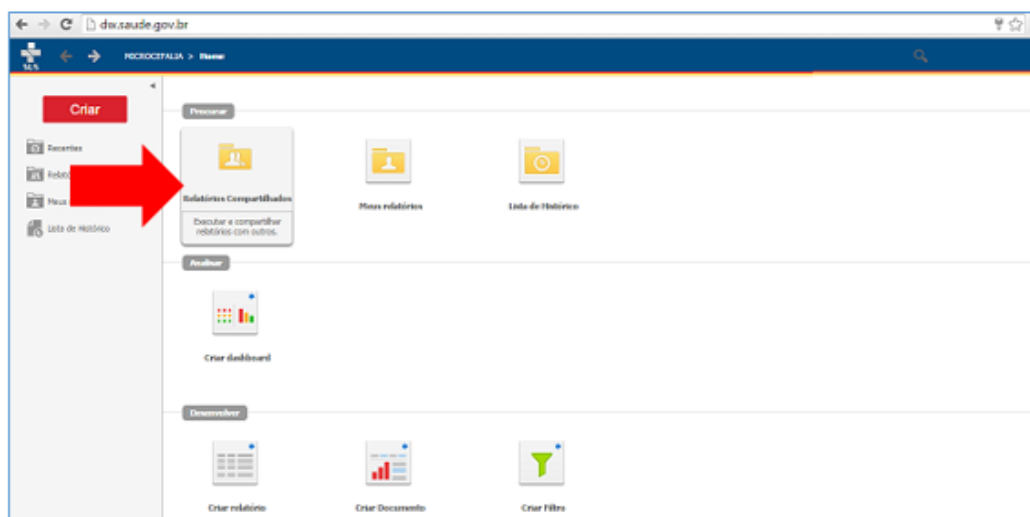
dw.saude.gov.br

SUS

MICROCEFALIA > Home

Criar

Recentes

Relató

Meus

Lista de Histórico

Procurar

Relatórios Compartilhados

Executar e compartilhar relatórios com outros.

Meus relatórios

Lista de Histórico

Analisar

Criar dashboard

Desenvolver

Criar relatório

Criar Documento

Criar Filtro